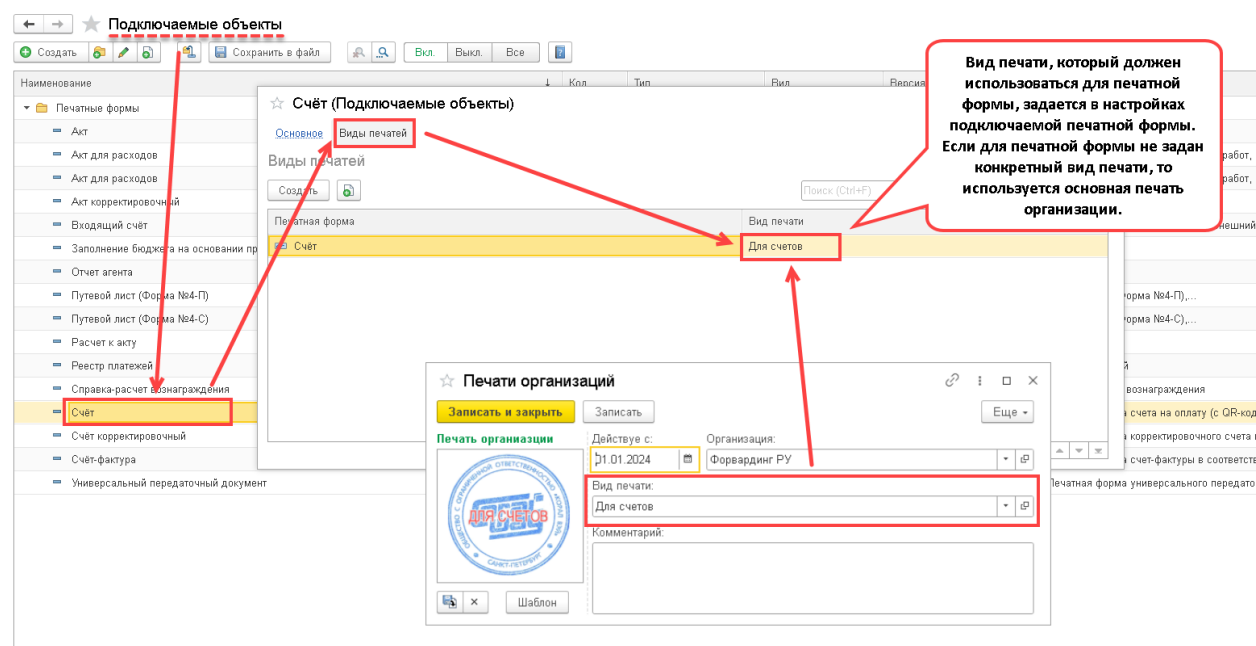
Подключаемые объекты

Создать | Сохранить в файл | Вкл. | Выкл. | Все | ?

Наименование | Код | Тип | Вид | Версия

Печатные формы
Акт
Акт для расходов
Акт для расходов
Акт корректировочный
Входящий счёт
Заполнение бюджета на основании пр
Отчет агента
Путевой лист (Форма №4-П)
Путевой лист (Форма №4-С)
Расчет к акту
Реестр платежей
Справка-расчет вознаграждения
Счёт
Счёт корректировочный
Счёт-фактура
Универсальный передаточный документ

работ,
работ,
внешний
Форма №4-П),...
Форма №4-С),...
й
вознаграждения
а счета на оплату (с QR-код
а корректировочного счета н
а счет-фактуры в соответст
Печатная форма универсального передато

Счёт (Подключаемые объекты)
Основное | Виды печатей
Виды печатей
Создать | Поиск (Ctrl+F)

| Печатная форма | Вид печати |
|---|---|
| Счёт | Для счетов |

Вид печати, который должен использоваться для печатной формы, задается в настройках подключаемой печатной формы. Если для печатной формы не задан конкретный вид печати, то используется основная печать организации.

Печати организаций
Записать и закрыть | Записать | Еще
Печать организации
Действуе с: 01.01.2024
Организация: Форвардинг РУ
Вид печати: Для счетов
Комментарий:
ДЛЯ СЧЕТОВ
САНКТ-ПЕТЕРБУРГ
Шаблон